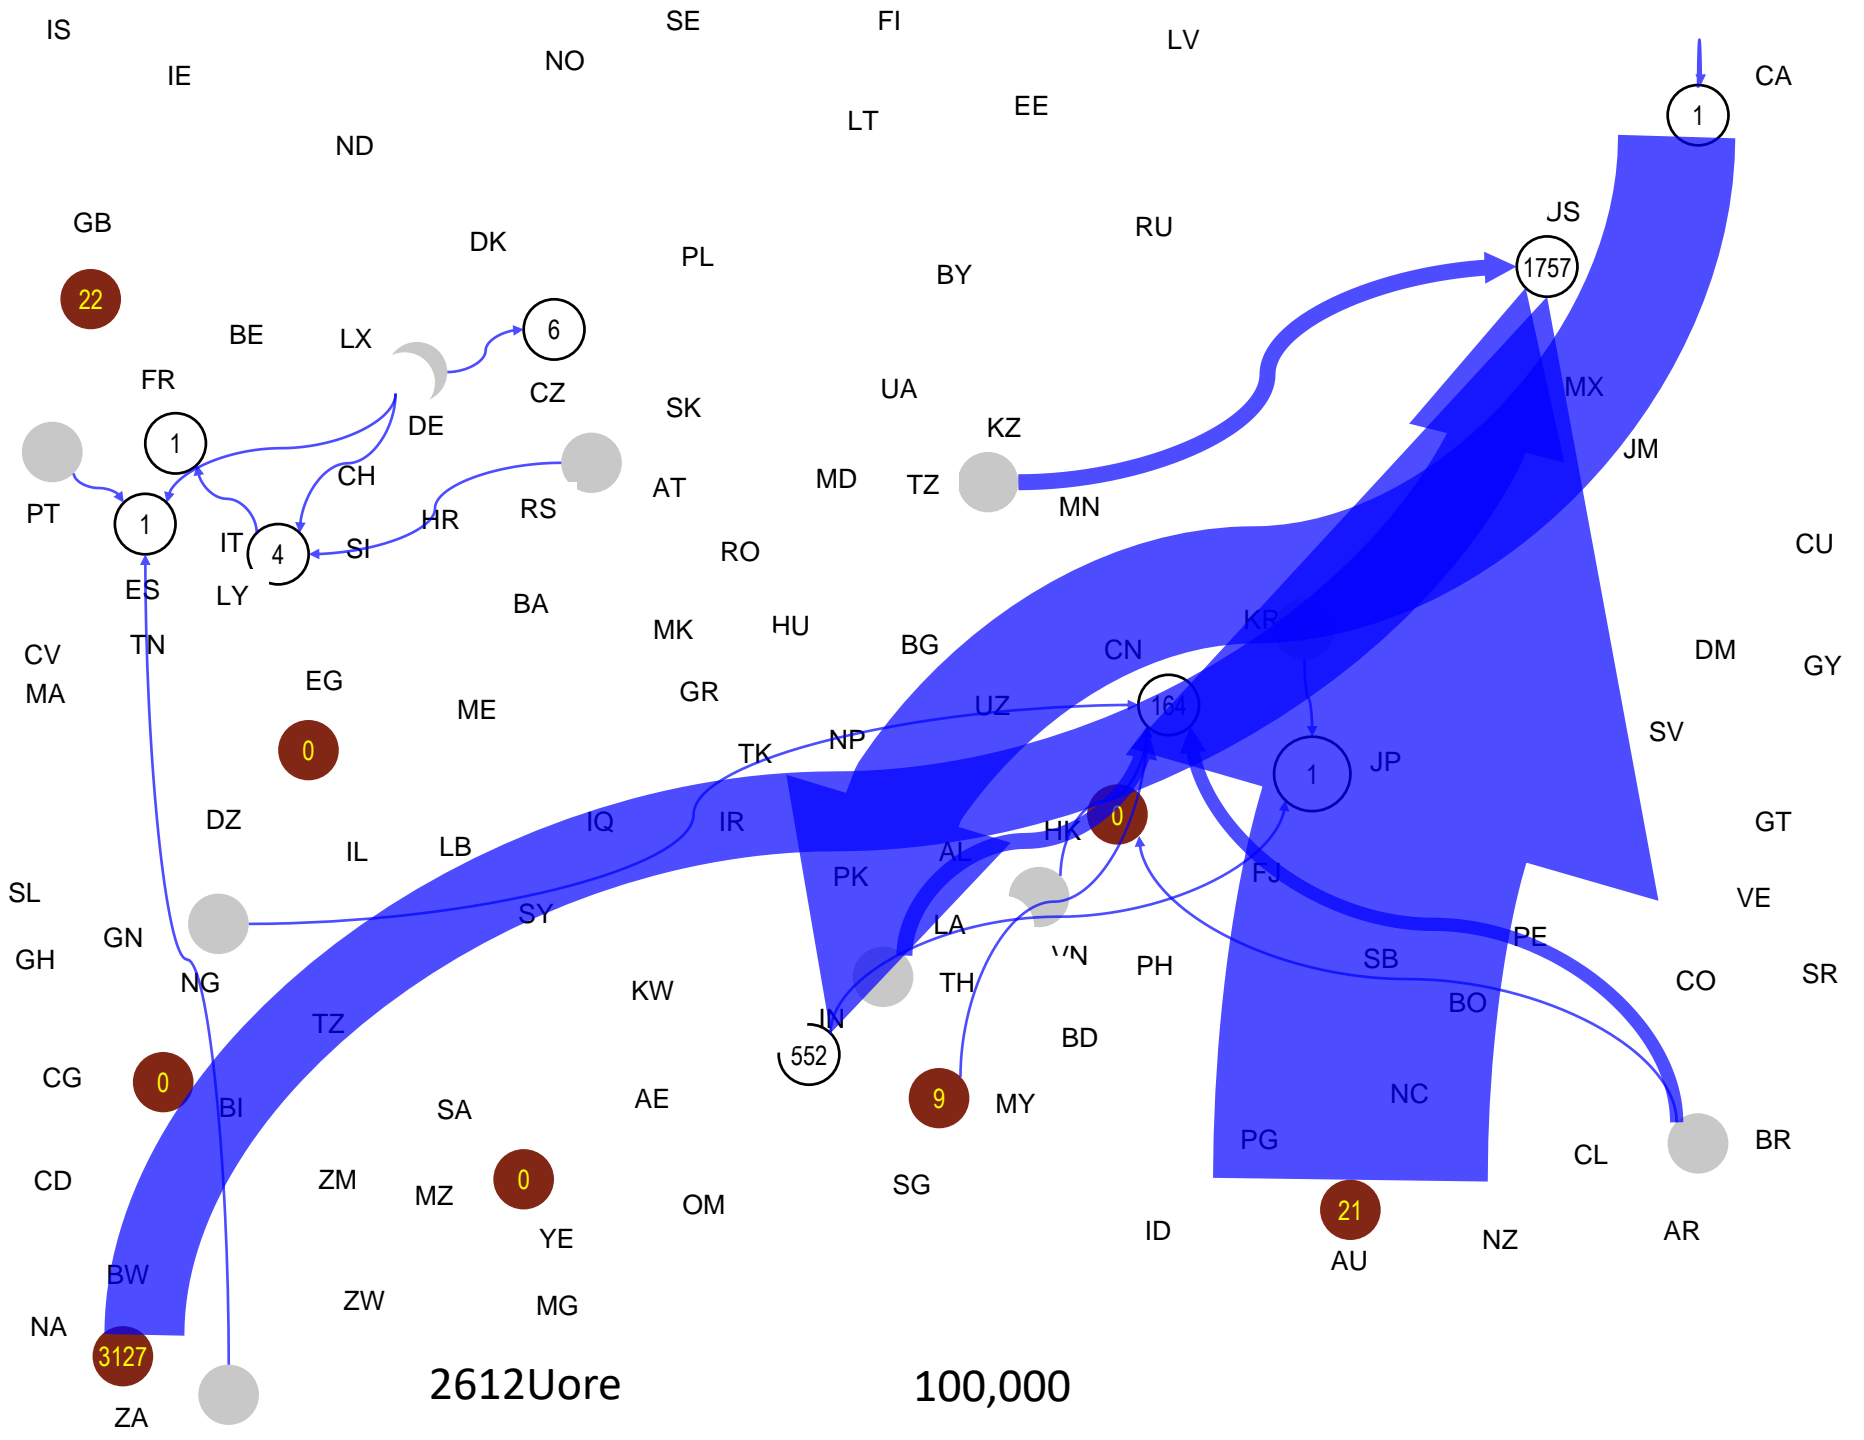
IS
SE
FI
LV
CA
IE
NO
1
LT
EE
ND
JS
RU
GB
DK
PL
BY
1757
22
6
BE
LX
CZ
FR
UA
MX
SK
KZ
1
DE
JM
CH
AT
MD
TZ
PT
1
HR
RS
MN
IT
4
SI
RO
CU
ES
LY
BA
TN
MK
HU
BG
KR
DM
CV
CN
GY
MA
EG
ME
GR
UZ
164
0
TK
NP
SV
JP
1
IQ
IR
0
GT
DZ
LB
HK
IL
AL
PK
FJ
SL
SY
VE
GN
LA
PE
GH
VN
PH
SB
NG
TH
CO
SR
KW
BO
TZ
IN
BD
552
CG
0
AE
9
MY
NC
BI
SA
BR
PG
CL
ZM
CD
MZ
0
OM
SG
21
YE
ID
AR
NZ
AU
BW
ZW
MG
NA
3127
2612Uore
100,000
ZA